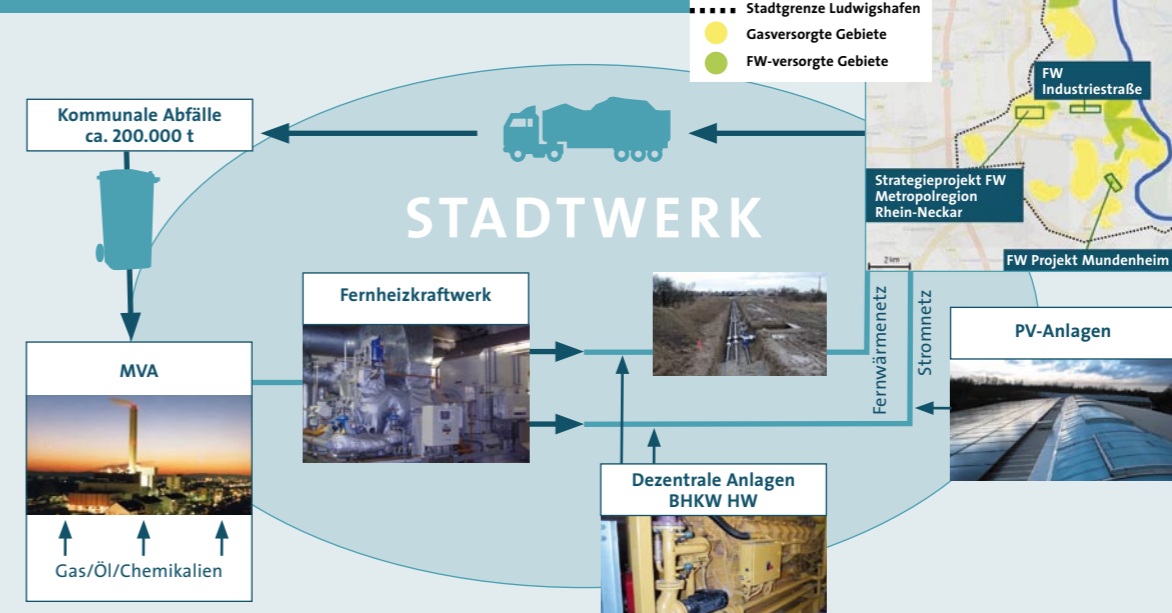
Stadtgrenze Ludwigshafen
Gasversorgte Gebiete
FW-versorgte Gebiete

FW Industriestraße

Strategieprojekt FW Metropolregion Rhein-Neckar

2 km

FW Projekt Mundenheim

Kommunale Abfälle ca. 200.000 t

STADTWERK

Fernheizkraftwerk

Fernwärmenetz

Stromnetz

PV-Anlagen

MVA

Dezentrale Anlagen BHKW HW

Gas/Öl/Chemikalien